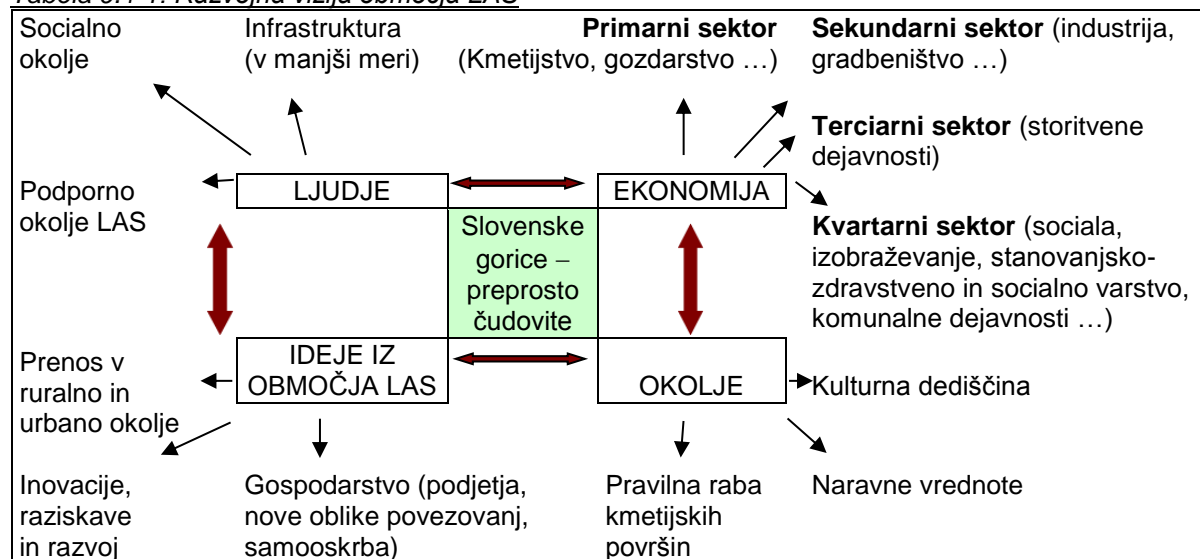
Tabela 6.1-1: Razvojna vizija območja LAS

Socialno okolje

Infrastruktura (v manjši meri)

**Primarni sektor** (Kmetijstvo, gozdarstvo …)

**Sekundarni sektor** (industrija, gradbeništvo …)

**Terciarni sektor** (storitvene dejavnosti)

Podporno okolje LAS

LJUDJE

EKONOMIJA

**Kvartarni sektor** (sociala, izobraževanje, stanovanjsko-zdravstveno in socialno varstvo, komunalne dejavnosti …)

Slovenske gorice – preprosto čudovite

Prenos v ruralno in urbano okolje

IDEJE IZ OBMOČJA LAS

OKOLJE

Kulturna dediščina

Inovacije, raziskave in razvoj

Gospodarstvo (podjetja, nove oblike povezovanj, samooskrba)

Pravilna raba kmetijskih površin

Naravne vrednote